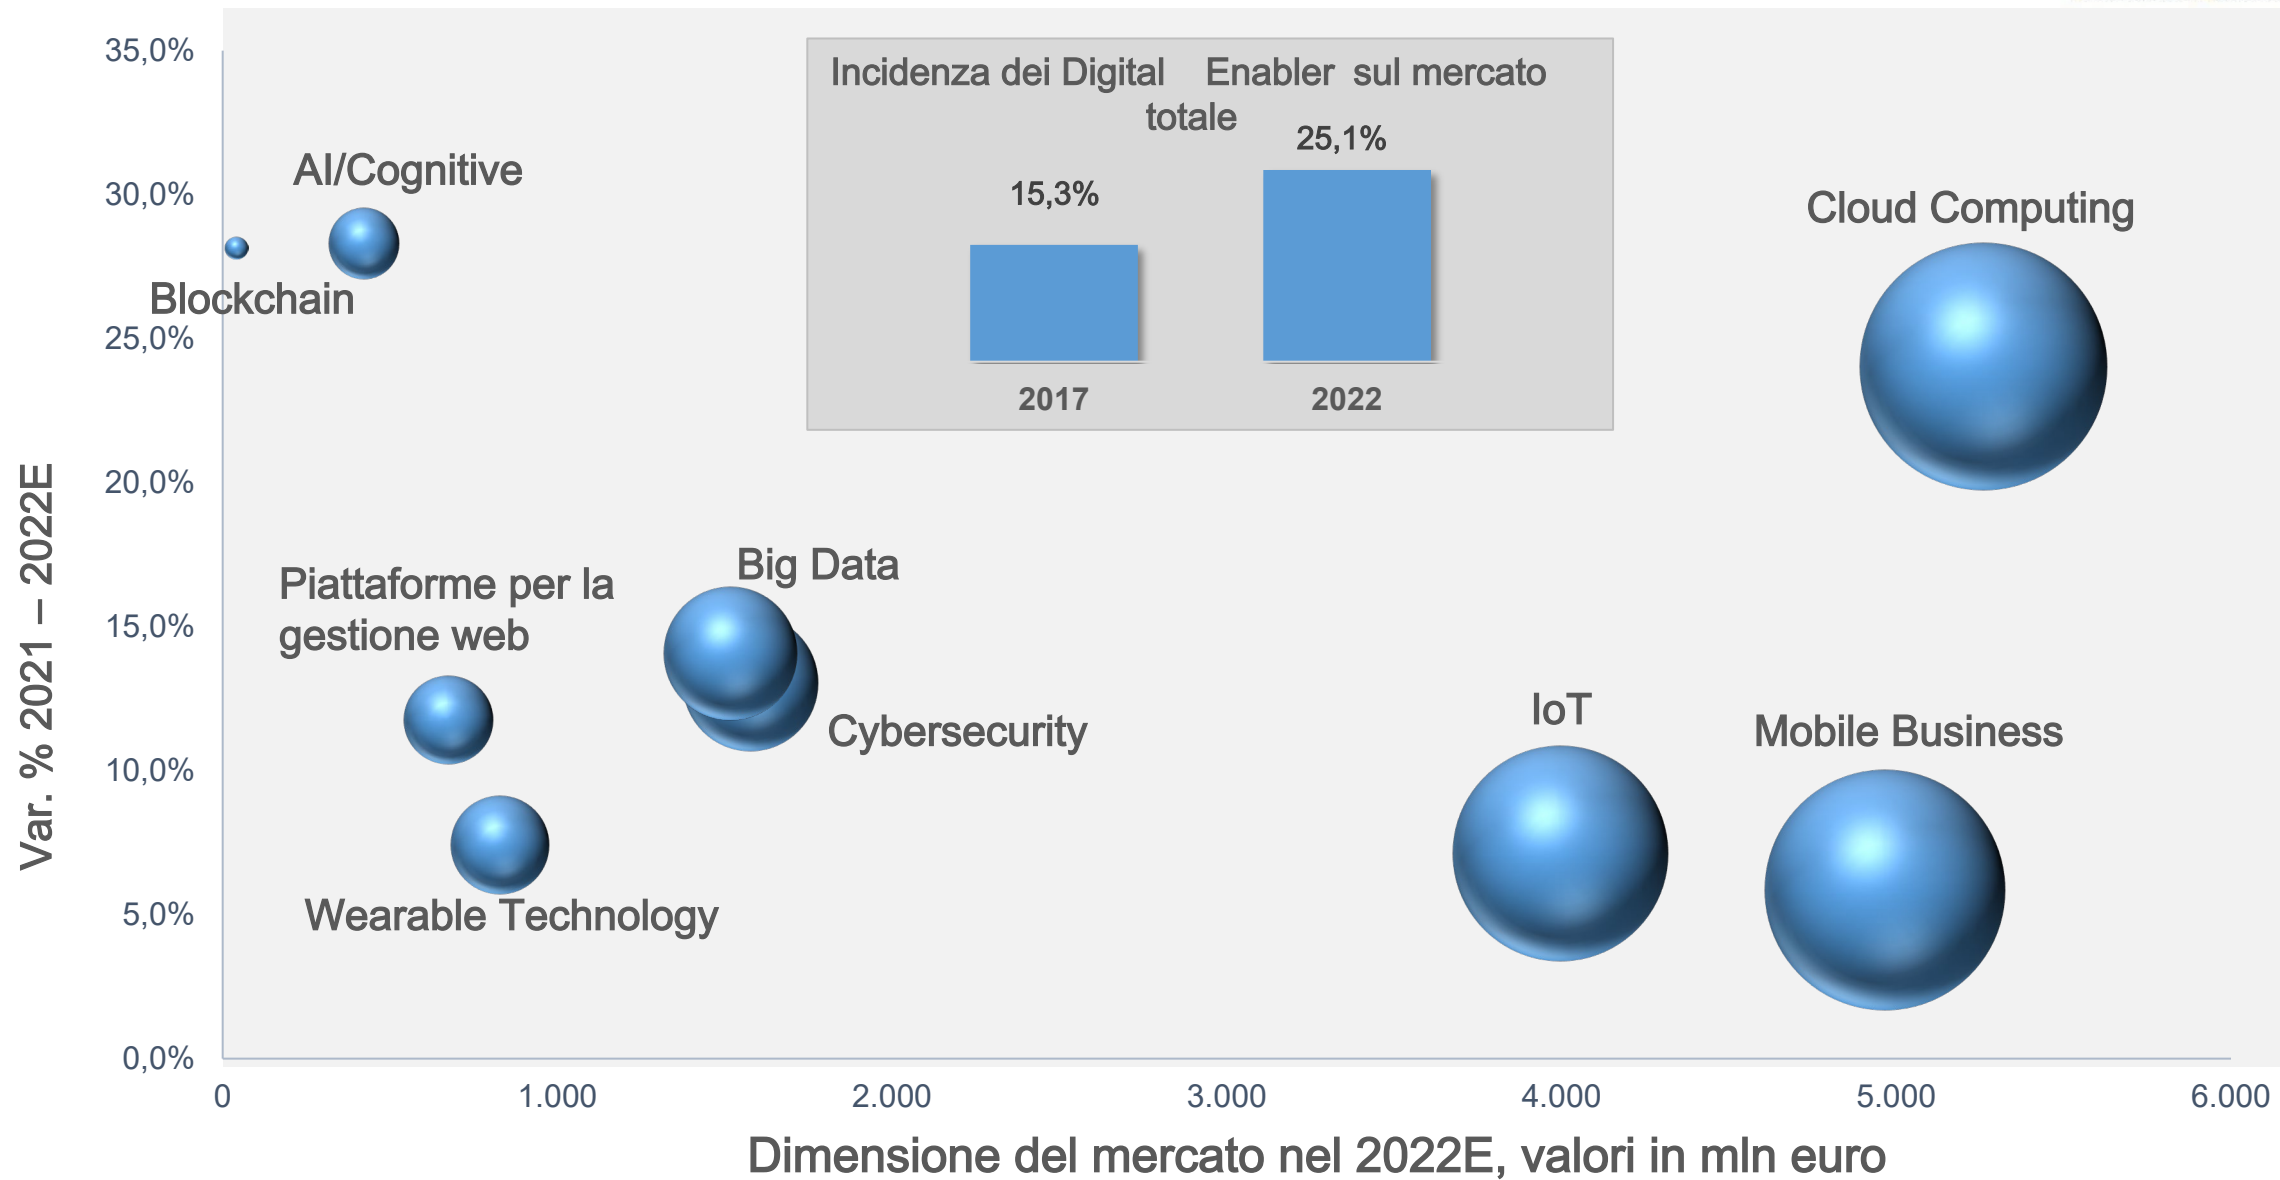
Incidenza dei Digital Enabler sul mercato totale

| 2017 | 2022 |
|---|---|
| 15,3% | 25,1% |

35,0%
30,0%
25,0%
20,0%
15,0%
10,0%
5,0%
0,0%

Var. % 2021 – 2022E

AI/Cognitive
Blockchain
Cloud Computing
Big Data
Piattaforme per la gestione web
Cybersecurity
IoT
Mobile Business
Wearable Technology

0
1.000
2.000
3.000
4.000
5.000
6.000

Dimensione del mercato nel 2022E, valori in mln euro